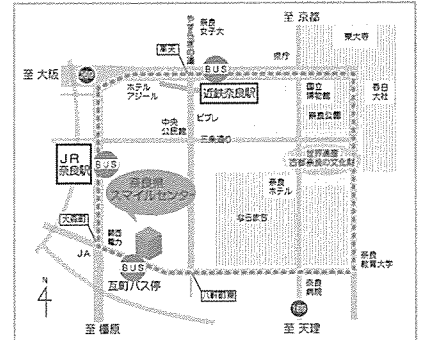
至 京都
奈良女子大
やすらぎの道
東大寺
至 大坂
登大路
BUS
県庁
近鉄奈良駅
国立博物館
春日大社
ホテルアジール
ビブレ
奈良公園
中央公民館
三条通り
JR奈良駅
BUS
奈良県スマイルセンター
世界遺産 古都奈良の文化財
奈良ホテル
ならまち
大宮町
関西電力
JR
BUS
奈良教育大学
N
瓦町バス停
大森町
奈良病院
至 橿原
至 天理